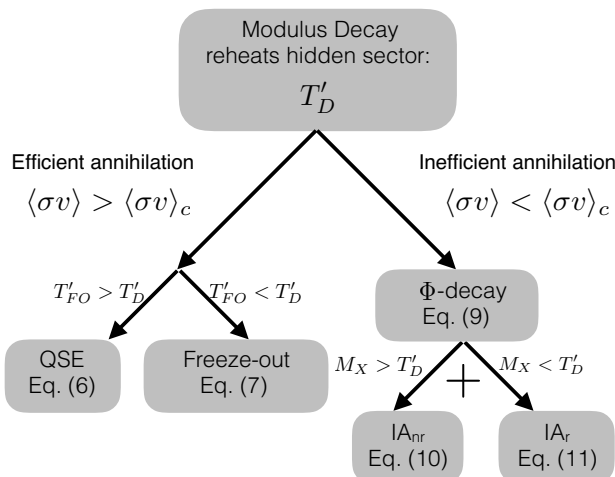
Modulus Decay reheats hidden sector:

$T'_D$

Efficient annihilation

$\langle \sigma v \rangle > \langle \sigma v \rangle_c$

Inefficient annihilation

$\langle \sigma v \rangle < \langle \sigma v \rangle_c$

$T'_{FO} > T'_D$

$T'_{FO} < T'_D$

$\Phi$-decay
Eq. (9)

QSE
Eq. (6)

Freeze-out
Eq. (7)

$M_X > T'_D$

+

$M_X < T'_D$

IA$_{nr}$
Eq. (10)

IA$_r$
Eq. (11)